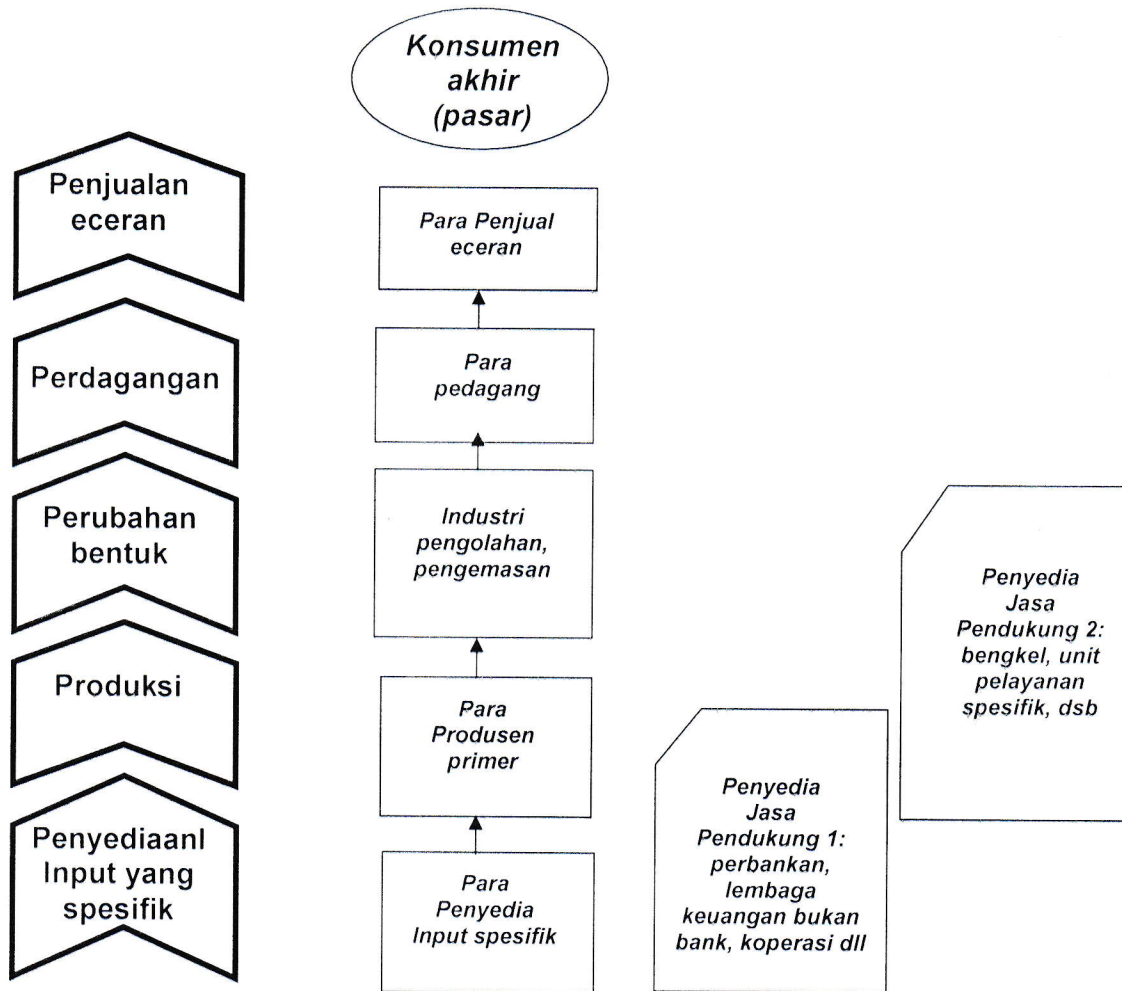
Konsumen akhir (pasar)

Penjualan eceran

Para Penjual eceran

Perdagangan

Para pedagang

Perubahan bentuk

Industri pengolahan, pengemasan

Penyedia Jasa Pendukung 2: bengkel, unit pelayanan spesifik, dsb

Produksi

Para Produsen primer

Penyediaanl Input yang spesifik

Para Penyedia Input spesifik

Penyedia Jasa Pendukung 1: perbankan, lembaga keuangan bukan bank, koperasi dll